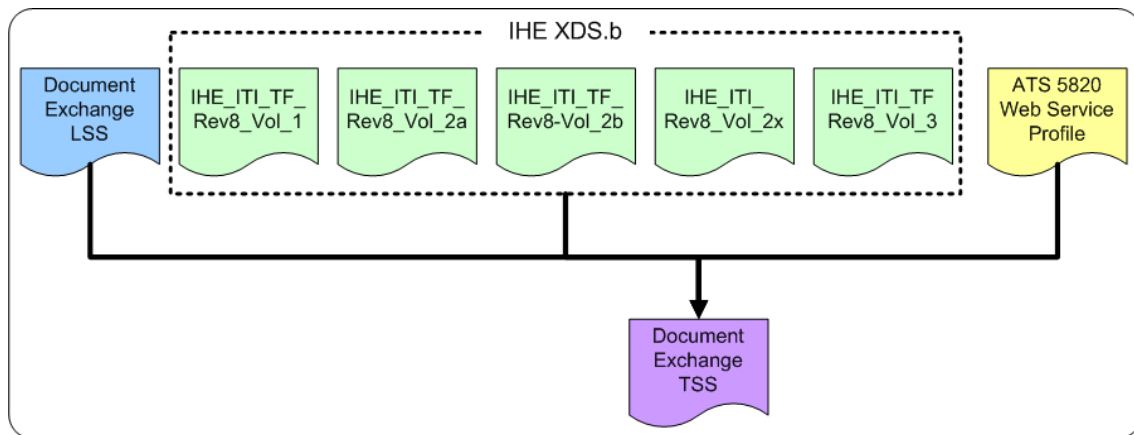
IHE XDS.b

Document Exchange LSS

IHE_ITI_TF_ Rev8_Vol_1

IHE_ITI_TF_ Rev8_Vol_2a

IHE_ITI_TF_ Rev8-Vol_2b

IHE_ITI_ Rev8_Vol_2x

IHE_ITI_TF Rev8_Vol_3

ATS 5820 Web Service Profile

Document Exchange TSS